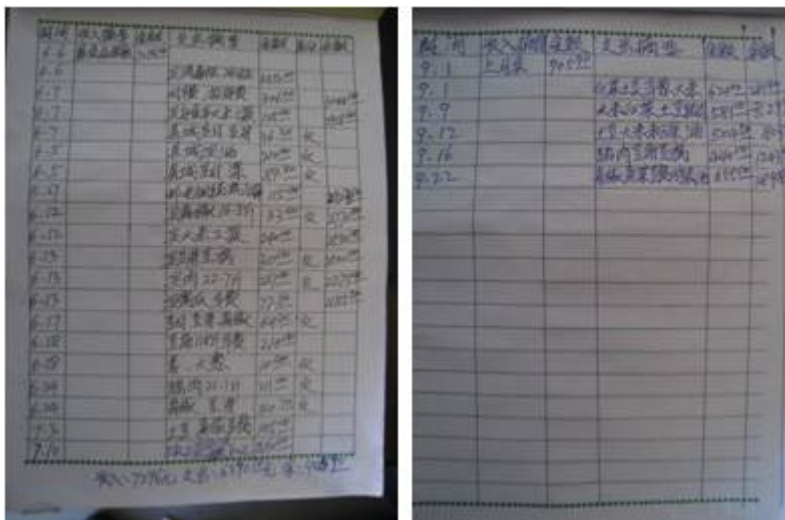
| 时间 | 收入摘要 | 金额 | 支出摘要 | 金额 | 备注 | 余额 |
|---|---|---|---|---|---|---|
| 8.6 | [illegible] | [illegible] | | | | |
| 8.6 | | | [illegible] | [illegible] | | |
| 8.7 | | | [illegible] | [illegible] | | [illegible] |
| 8.7 | | | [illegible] | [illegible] | | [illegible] |
| 8.7 | | | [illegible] | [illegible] | 元 | |
| 8.8 | | | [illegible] | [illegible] | 元 | |
| 8.8 | | | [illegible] | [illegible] | 元 | |
| 8.11 | | | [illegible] | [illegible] | | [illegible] |
| 8.12 | | | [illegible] | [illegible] | 元 | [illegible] |
| 8.12 | | | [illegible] | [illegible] | 元 | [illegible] |
| 8.13 | | | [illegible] | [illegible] | | |
| 8.13 | | | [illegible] | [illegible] | 元 | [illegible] |
| 8.13 | | | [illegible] | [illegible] | | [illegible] |
| 8.17 | | | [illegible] | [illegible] | 元 | |
| 8.18 | | | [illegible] | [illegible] | | |
| 8.19 | | | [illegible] | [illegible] | 元 | |
| 8.24 | | | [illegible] | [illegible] | 元 | |
| 8.26 | | | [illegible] | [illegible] | 元 | |
| 8.30 | | | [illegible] | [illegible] | | |
| 8.31 | | | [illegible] | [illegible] | | |

收入:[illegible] 支出:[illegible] 余:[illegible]

| 时间 | 收入摘要 | 金额 | 支出摘要 | 金额 | 余额 |
|---|---|---|---|---|---|
| 9.1 | 上月余 | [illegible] | | | |
| 9.1 | | | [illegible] | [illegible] | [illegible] |
| 9.9 | | | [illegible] | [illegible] | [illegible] |
| 9.12 | | | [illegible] | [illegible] | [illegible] |
| 9.16 | | | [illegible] | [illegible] | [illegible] |
| 9.22 | | | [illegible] | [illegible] | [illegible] |